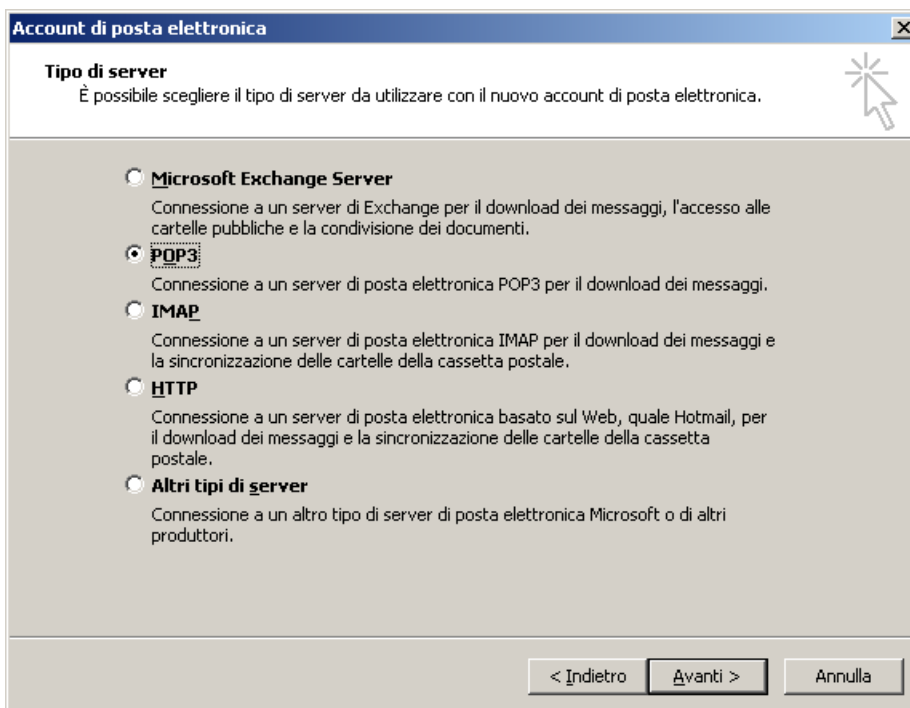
Account di posta elettronica

Tipo di server
È possibile scegliere il tipo di server da utilizzare con il nuovo account di posta elettronica.

Microsoft Exchange Server
Connessione a un server di Exchange per il download dei messaggi, l'accesso alle cartelle pubbliche e la condivisione dei documenti.

POP3
Connessione a un server di posta elettronica POP3 per il download dei messaggi.

IMAP
Connessione a un server di posta elettronica IMAP per il download dei messaggi e la sincronizzazione delle cartelle della cassetta postale.

HTTP
Connessione a un server di posta elettronica basato sul Web, quale Hotmail, per il download dei messaggi e la sincronizzazione delle cartelle della cassetta postale.

Altri tipi di server
Connessione a un altro tipo di server di posta elettronica Microsoft o di altri produttori.

< Indietro
Avanti >
Annulla